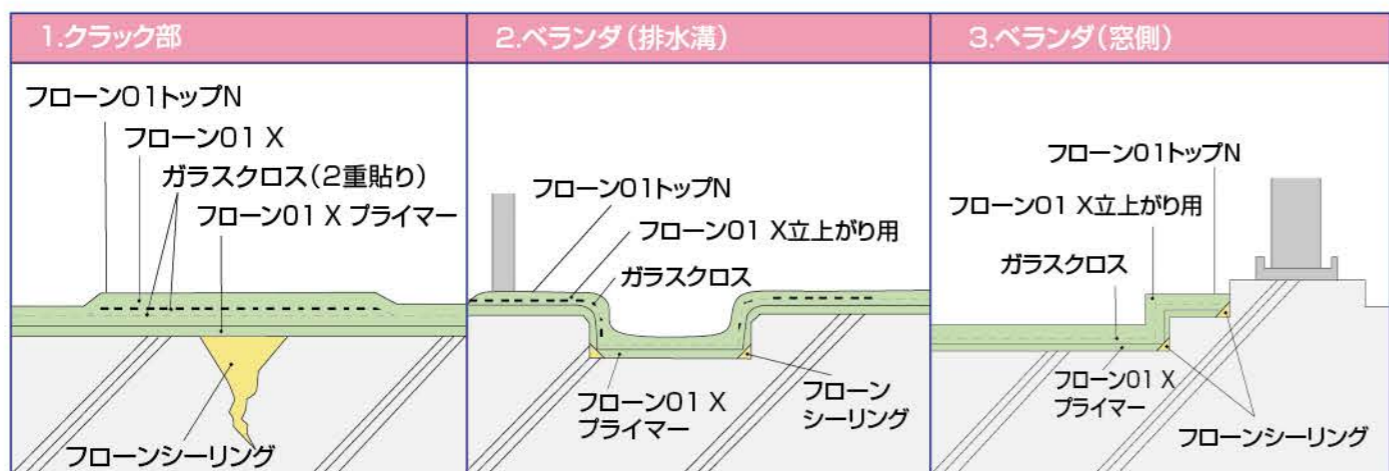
1.クラック部

フローン01トップN
フローン01 X
ガラスクロス(2重貼り)
フローン01 X プライマー
フローンシーリング

2.ベランダ(排水溝)

フローン01トップN
フローン01 X立上がり用
ガラスクロス
フローン01 X プライマー
フローン シーリング

3.ベランダ(窓側)

フローン01トップN
フローン01 X立上がり用
ガラスクロス
フローン01 X プライマー
フローンシーリング